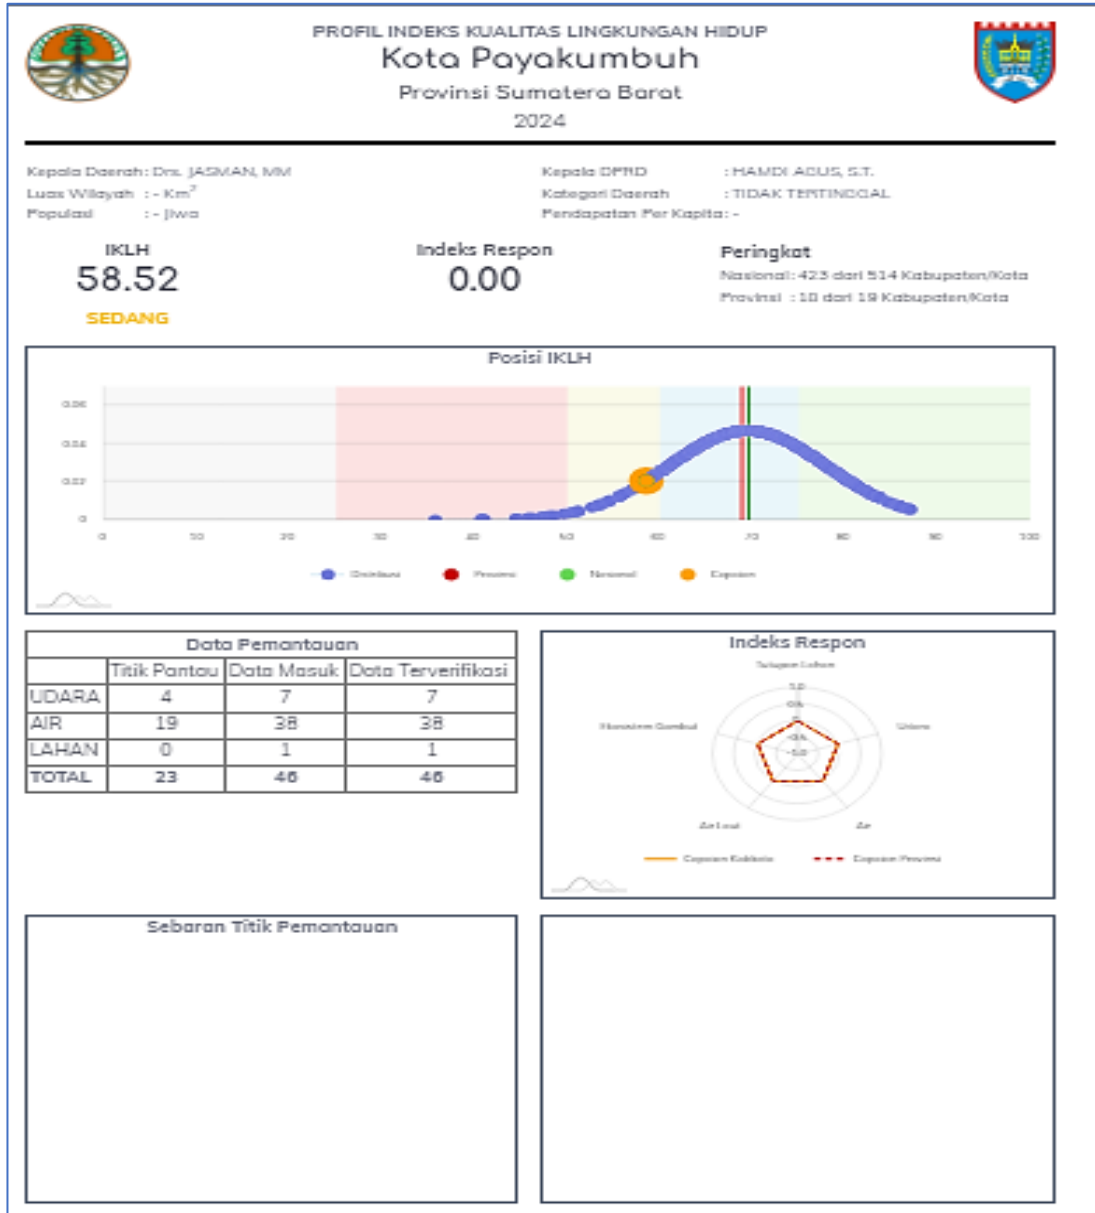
PROFIL INDEKS KUALITAS LINGKUNGAN HIDUP
Kota Payakumbuh
Provinsi Sumatera Barat
2024

Kepala Daerah: Drs. JASMAN, MM
Luas Wilayah : - Km$^2$
Populasi : - Jiwa

Kepala DPRD : HAMDI AGUS, S.T.
Kategori Daerah : TIDAK TERTINGGAL
Pendapatan Per Kapita : -

IKLH
58.52
SEDANG

Indeks Respon
0.00

Peringkat
Nasional : 423 dari 514 Kabupaten/Kota
Provinsi : 10 dari 19 Kabupaten/Kota

Posisi IKLH

0.06
0.04
0.02
0

0 10 20 30 40 50 60 70 80 90 100

Distribusi Provinsi Nasional Capaian

| Data Pemantauan | | | |
|---|---|---|---|
| | Titik Pantau | Data Masuk | Data Terverifikasi |
| UDARA | 4 | 7 | 7 |
| AIR | 19 | 38 | 38 |
| LAHAN | 0 | 1 | 1 |
| TOTAL | 23 | 46 | 46 |

Indeks Respon
Tutupan Lahan
Udara
Air
Air Laut
Ekosistem Gambut
1.0
0.5
0
-0.5
-1.0
Capaian Kab/kota Capaian Provinsi

Sebaran Titik Pemantauan